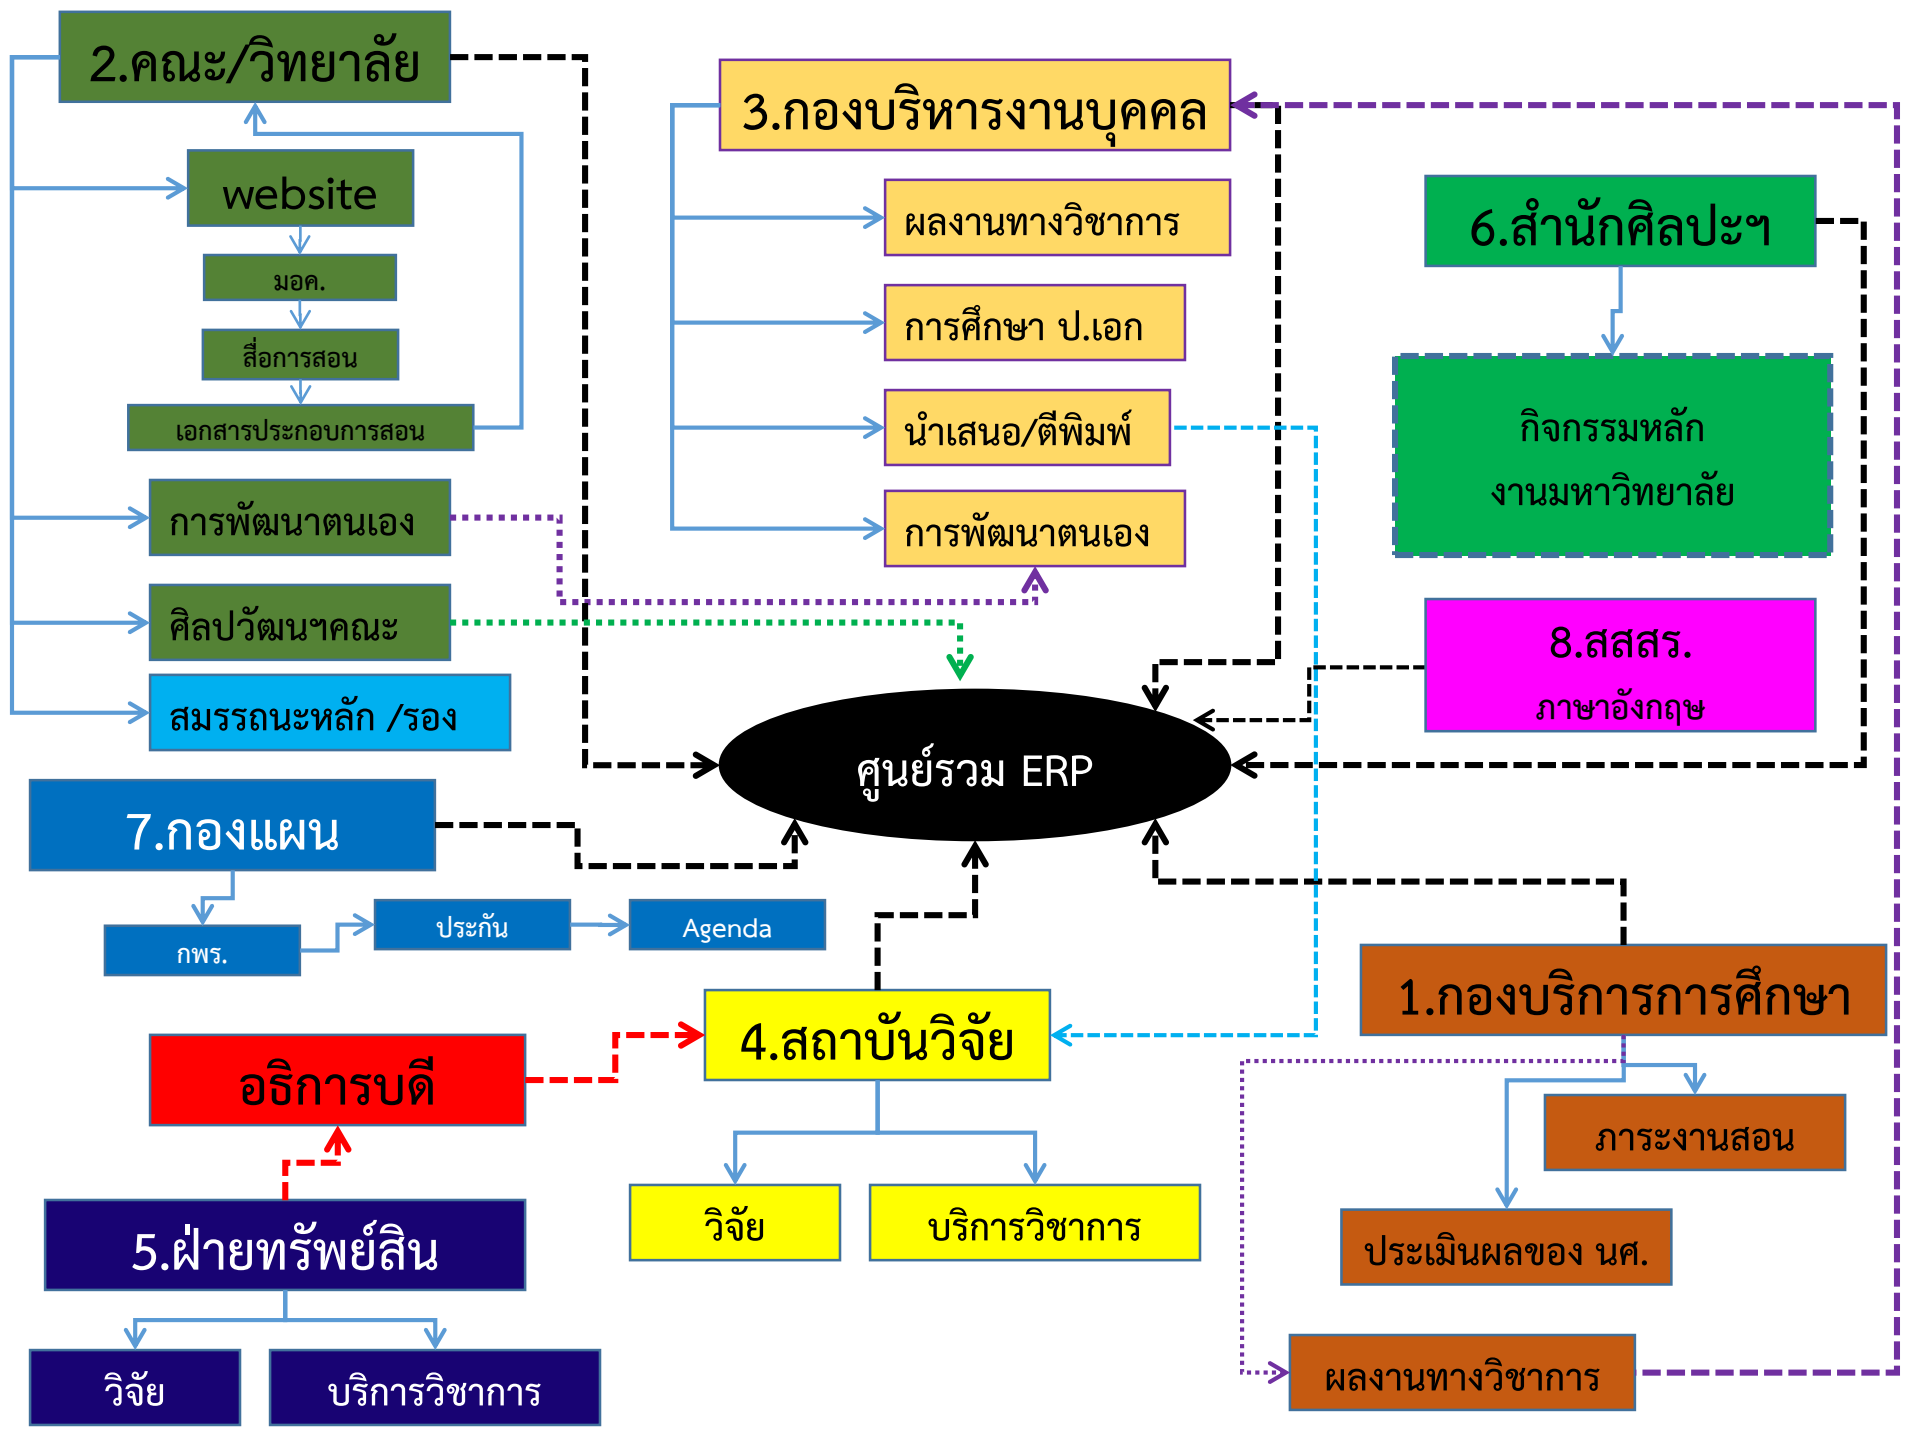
2.คณะ/วิทยาลัย

website

มอค.

สื่อการสอน

เอกสารประกอบการสอน

การพัฒนาตนเอง

ศิลปวัฒนฯคณะ

สมรรถนะหลัก /รอง

3.กองบริหารงานบุคคล

ผลงานทางวิชาการ

การศึกษา ป.เอก

นำเสนอ/ตีพิมพ์

การพัฒนาตนเอง

6.สำนักศิลปะฯ

กิจกรรมหลัก งานมหาวิทยาลัย

8.สสสร. ภาษาอังกฤษ

ศูนย์รวม ERP

7.กองแผน

กพร.

ประกัน

Agenda

1.กองบริการการศึกษา

ภาระงานสอน

ประเมินผลของ นศ.

ผลงานทางวิชาการ

อธิการบดี

4.สถาบันวิจัย

วิจัย

บริการวิชาการ

5.ฝ่ายทรัพย์สิน

วิจัย

บริการวิชาการ